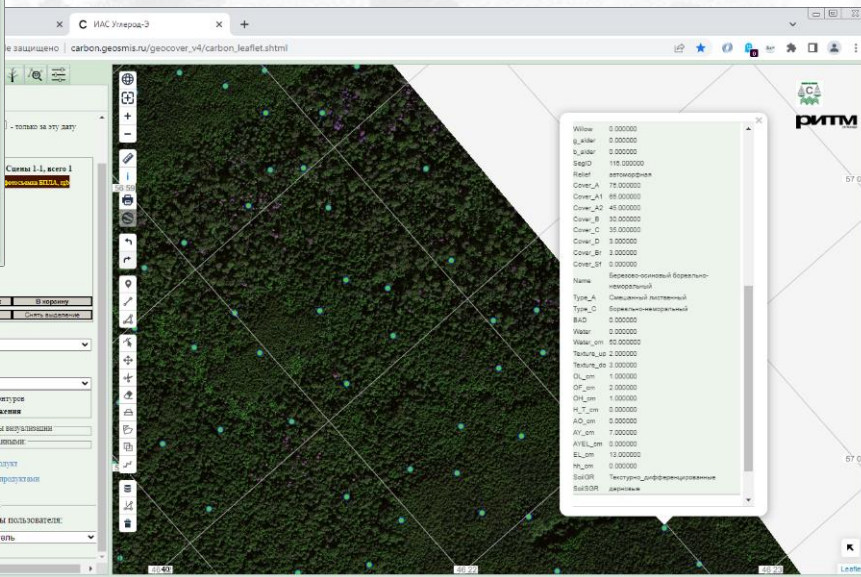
ИАС Углерод-Э
е защищено | carbon.geosmis.ru/geocover_v4/carbon_leaflet.shtml

- только за эту дату

Сцены 1-1, всего 1

В корзину
Снять выделение

нтуров
жения
ы визуализации
инии:

дукт
родуктов

ы пользователя:
оль

| | |
|---|---|
| Willow | 0.000000 |
| g_alder | 0.000000 |
| b_alder | 0.000000 |
| SegID | 116.000000 |
| Relief | автоморфная |
| Cover_A | 75.000000 |
| Cover_A1 | 65.000000 |
| Cover_A2 | 45.000000 |
| Cover_B | 30.000000 |
| Cover_C | 35.000000 |
| Cover_D | 3.000000 |
| Cover_Br | 3.000000 |
| Cover_Sf | 0.000000 |
| Name | Березово-осиновый бореально-неморальный |
| Type_A | Смешанный лиственный |
| Type_C | бореально-неморальный |
| BAD | 0.000000 |
| Water | 0.000000 |
| Water_cm | 60.000000 |
| Texture_up | 2.000000 |
| Texture_dn | 3.000000 |
| OL_cm | 1.000000 |
| OF_cm | 2.000000 |
| OH_cm | 0.000000 |
| H_T_cm | 0.000000 |
| AO_cm | 0.000000 |
| AY_cm | 7.000000 |
| AYEL_cm | 0.000000 |
| EL_cm | 13.000000 |
| hh_cm | 0.000000 |
| SoilSR | Текстурно-дифференцированные |
| SoilSSR | дерновые |

56 59
57 0
56 5
46 22
46 22
46 40
Leaflet